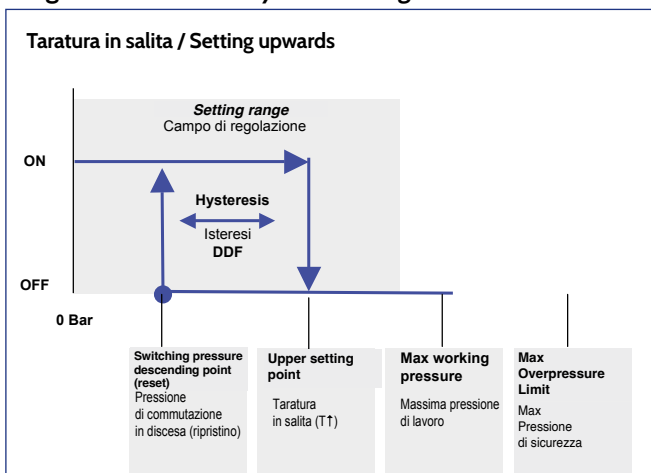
Taratura in salita / Setting upwards

Setting range
Campo di regolazione

ON

Hysteresis
Isteresi
DDF

OFF

0 Bar

Switching pressure descending point (reset)
Pressione di commutazione in discesa (ripristino)

Upper setting point
Taratura in salita (T↑)

Max working pressure
Massima pressione di lavoro

Max Overpressure Limit
Max Pressione di sicurezza